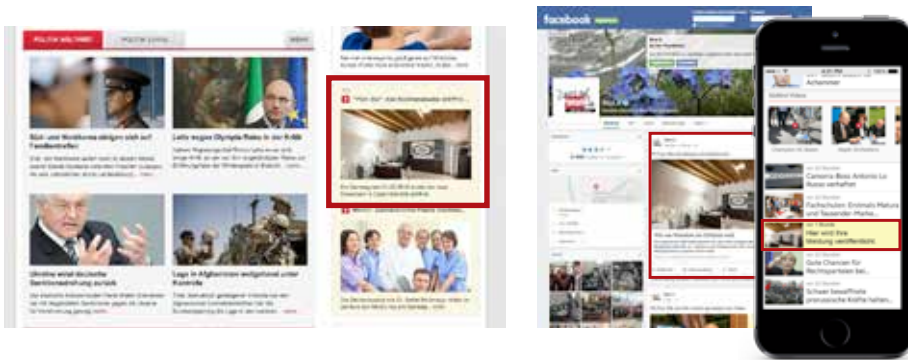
POLITIK WELTWEIT

facebook

Hier wird Ihre Werbung veröffentlicht

Camorra-Boss Antonio Lo Russo verhaftet

Fachschulen: Erstmals Matura und fassender Matura

Gute Chancen für Rechtspraktiker bei...

Schwer bewaffnete preussische Kräfte haben...

Achammer